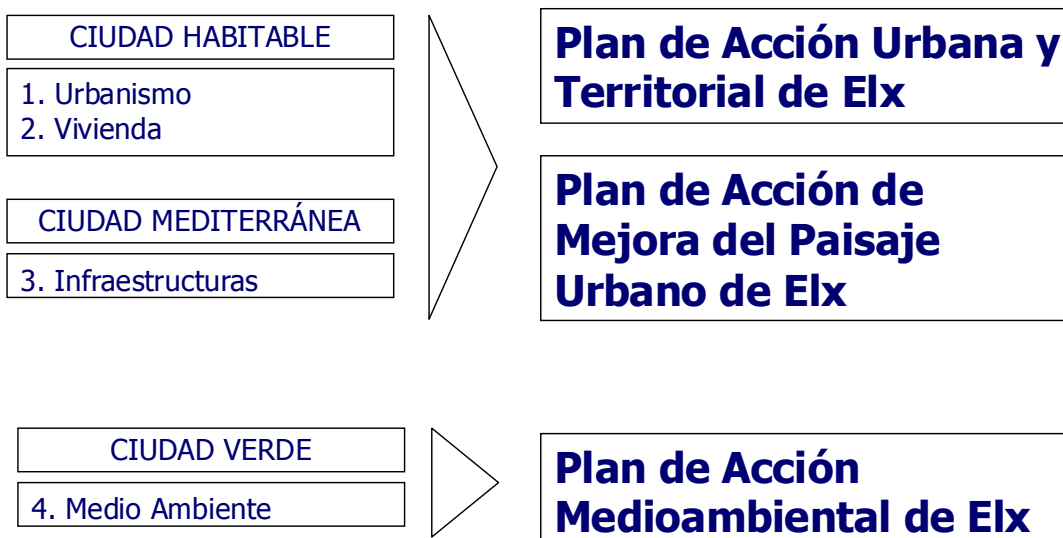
CIUDAD HABITABLE

1. Urbanismo
2. Vivienda

CIUDAD MEDITERRÁNEA

3. Infraestructuras

Plan de Acción Urbana y Territorial de Elx

Plan de Acción de Mejora del Paisaje Urbano de Elx

CIUDAD VERDE

4. Medio Ambiente

Plan de Acción Medioambiental de Elx